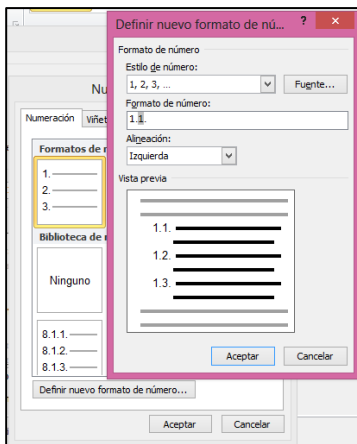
Definir nuevo formato de nú...
?
×
Formato de número
Estilo de número:
1, 2, 3, ...
Fuente...
Formato de número:
1.1.
Alineación:
Izquierda
Vista previa
1.1.
1.2.
1.3.
Aceptar
Cancelar

Nu
Numeración
Viñet
Formatos de n
1.
2.
3.
Biblioteca de n
Ninguno
8.1.1.
8.1.2.
8.1.3.
Definir nuevo formato de número...
Aceptar
Cancelar